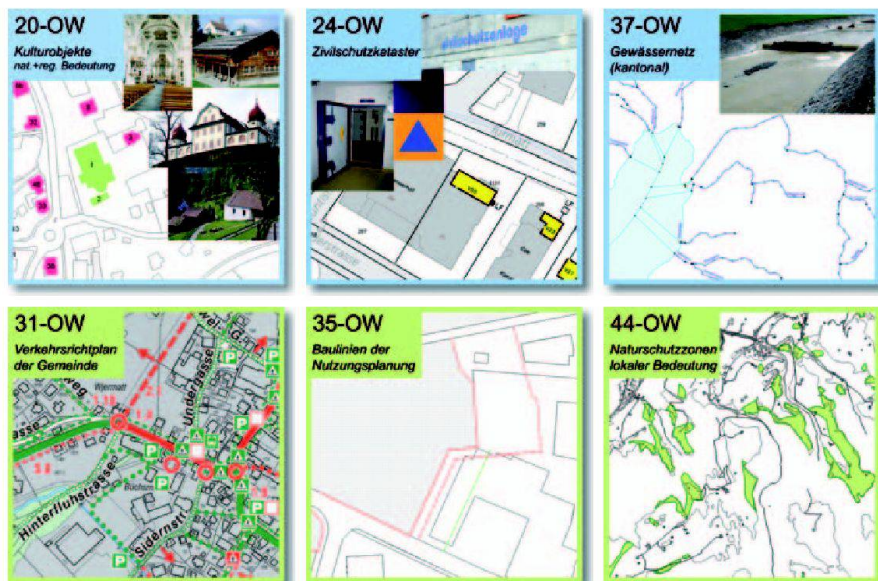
20-OW
Kulturobjekte
nat.+reg. Bedeutung

24-OW
Zivilschutzkataster

37-OW
Gewässernetz
(kantonal)

31-OW
Verkehrsrichtplan
der Gemeinde

Undergasse
Hinterfluhstrasse
Sidernst

35-OW
Baulinien der
Nutzungsplanung

44-OW
Naturschutzzonen
lokaler Bedeutung